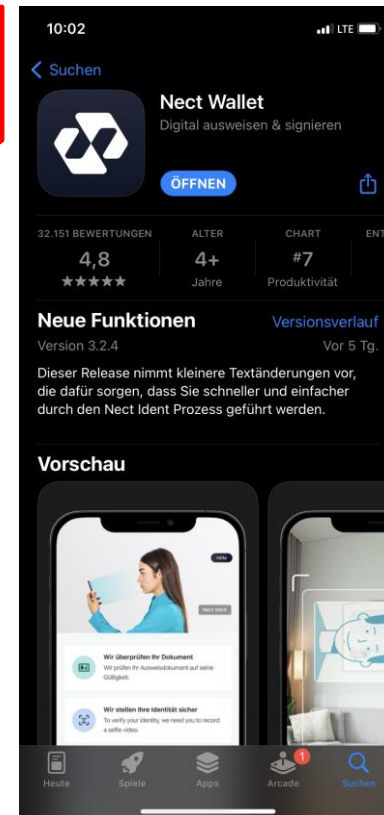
10:02

LTE

< Suchen

Nect Wallet

Digital ausweisen & signieren

ÖFFNEN

32.151 BEWERTUNGEN
4,8
★★★★★

ALTER
4+
Jahre

CHART
#7
Produktivität

ENT

Neue Funktionen

Versionsverlauf

Version 3.2.4

Vor 5 Tg.

Dieser Release nimmt kleinere Textänderungen vor, die dafür sorgen, dass Sie schneller und einfacher durch den Nect Ident Prozess geführt werden.

Vorschau

Wir überprüfen Ihr Dokument

Wir prüfen Ihr Ausweisdokument auf seine Gültigkeit.

Wir stellen Ihre Identität sicher

To verify your identity, we need you to record a selfie video.

Heute

Spiele

Apps

1

Arcade

Suchen